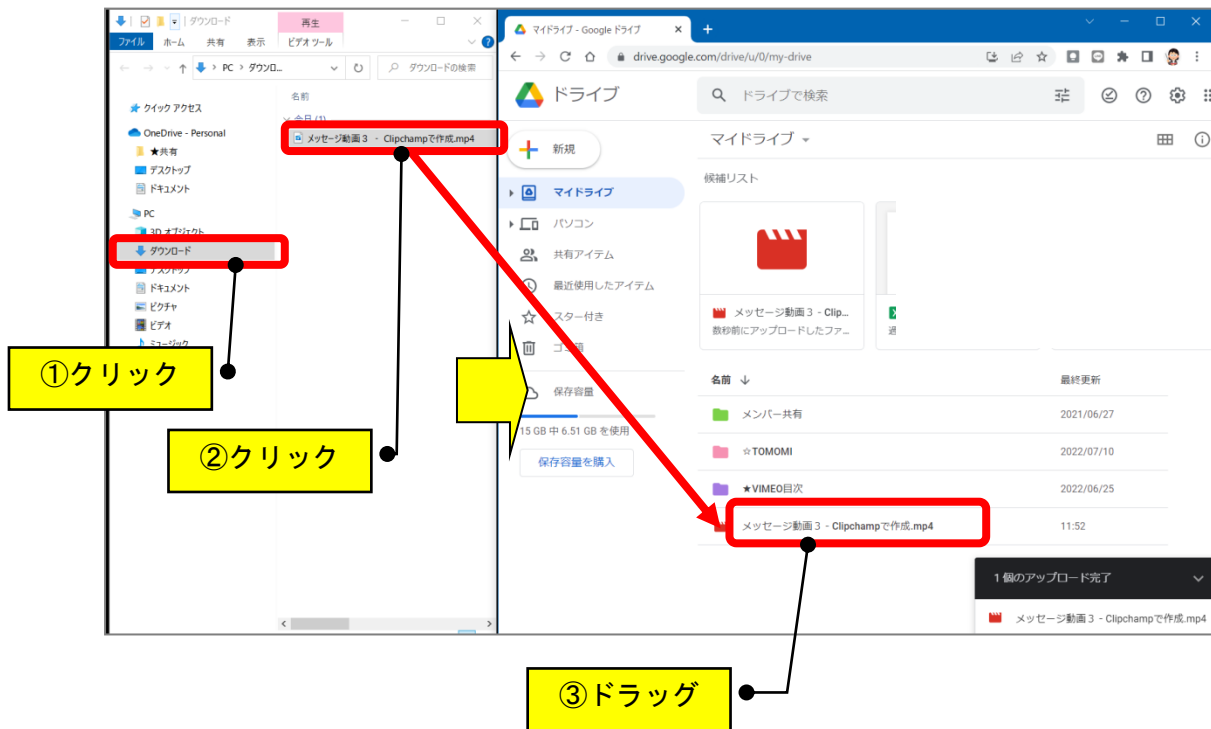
ダウンロード
再生
ファイル ホーム 共有 表示 ビデオ ツール
PC › ダウンロ...
ダウンロードの検索
名前
今日 (1)
メッセージ動画３ - Clipchampで作成.mp4
クイック アクセス
OneDrive - Personal
★共有
デスクトップ
ドキュメント
PC
3D オブジェクト
ダウンロード
デスクトップ
ドキュメント
ピクチャ
ビデオ
ミュージック

マイドライブ - Google ドライブ
drive.google.com/drive/u/0/my-drive
ドライブ
ドライブで検索
新規
マイドライブ
パソコン
共有アイテム
最近使用したアイテム
スター付き
ゴミ箱
保存容量
15 GB 中 6.51 GB を使用
保存容量を購入
マイドライブ
候補リスト
メッセージ動画３ - Clip...
数秒前にアップロードしたファ...
名前
最終更新
メンバー共有 2021/06/27
☆TOMOMI 2022/07/10
★VIMEO目次 2022/06/25
メッセージ動画３ - Clipchampで作成.mp4 11:52
1 個のアップロード完了
メッセージ動画３ - Clipchampで作成.mp4

①クリック
②クリック
③ドラッグ